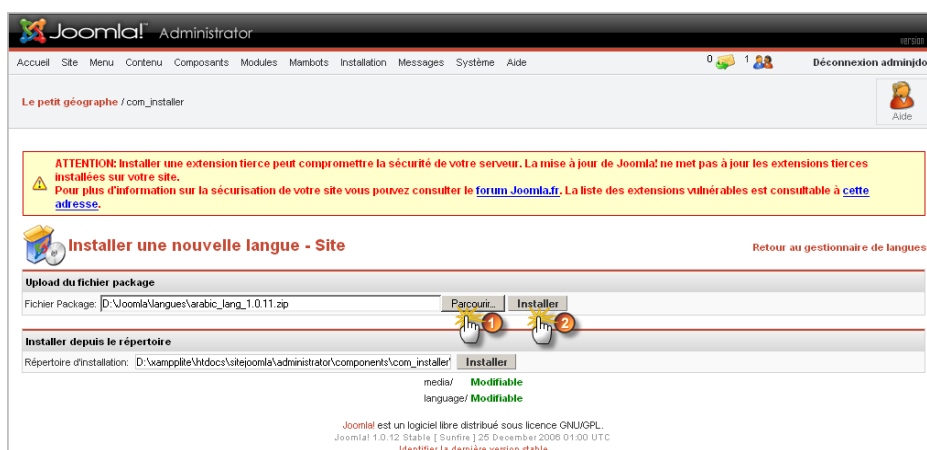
Joomla! Administrator

Version

Accueil Site Menu Contenu Composants Modules Mambots Installation Messages Système Aide

0 1 Déconnexion adminjo

Le petit géographe / com_installer

Aide

ATTENTION: Installer une extension tierce peut compromettre la sécurité de votre serveur. La mise à jour de Joomla! ne met pas à jour les extensions tierces installées sur votre site.
Pour plus d'information sur la sécurisation de votre site vous pouvez consulter le forum Joomla.fr. La liste des extensions vulnérables est consultable à cette adresse.

Installer une nouvelle langue - Site

Retour au gestionnaire de langues

Upload du fichier package

Fichier Package: D:\Joomla\langues\arabic_lang_1.0.11.zip Parcourir... Installer

1 2

Installer depuis le répertoire

Répertoire d'installation: D:\xampplite\htdocs\sitejoomla\administrator\components\com_installer\ Installer

media/ Modifiable

language/ Modifiable

Joomla! est un logiciel libre distribué sous licence GNU/GPL.
Joomla! 1.0.12 Stable [ Sunfire ] 25 December 2006 01:00 UTC
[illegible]